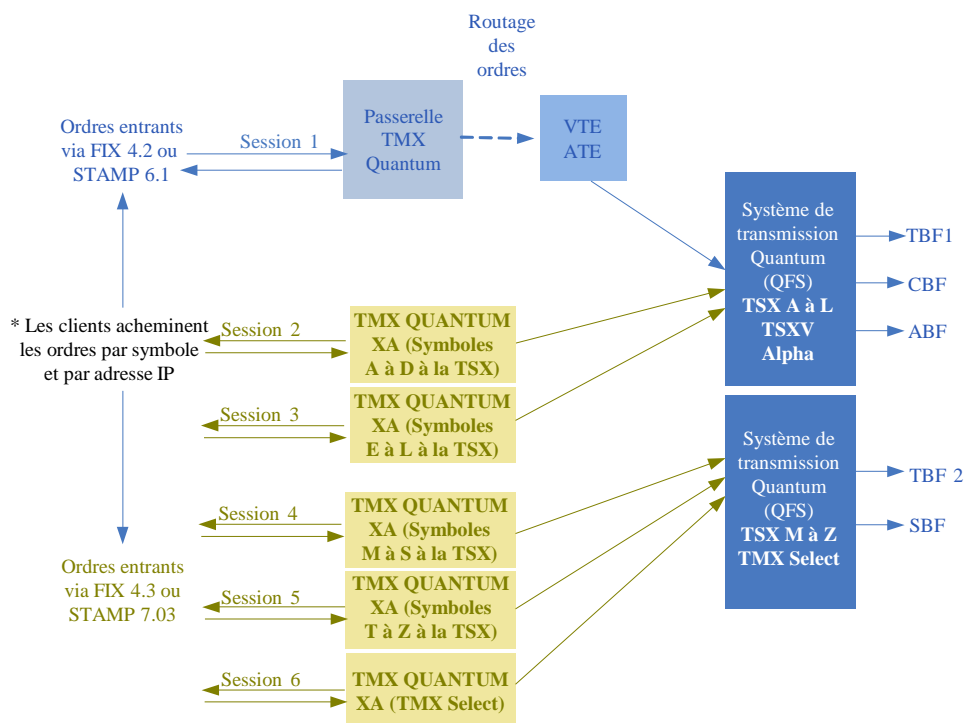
Routage des ordres

Ordres entrants via FIX 4.2 ou STAMP 6.1

Session 1

Passerelle TMX Quantum

VTE ATE

Système de transmission Quantum (QFS) TSX A à L TSXV Alpha

TBF1

CBF

ABF

* Les clients acheminent les ordres par symbole et par adresse IP

Session 2

TMX QUANTUM XA (Symboles A à D à la TSX)

Session 3

TMX QUANTUM XA (Symboles E à L à la TSX)

Système de transmission Quantum (QFS) TSX M à Z TMX Select

TBF 2

SBF

Session 4

TMX QUANTUM XA (Symboles M à S à la TSX)

Ordres entrants via FIX 4.3 ou STAMP 7.03

Session 5

TMX QUANTUM XA (Symboles T à Z à la TSX)

Session 6

TMX QUANTUM XA (TMX Select)